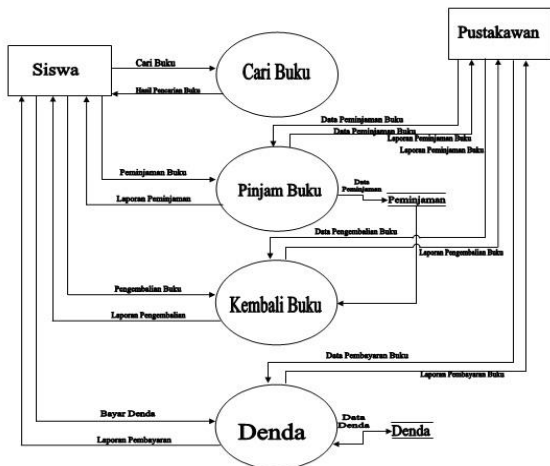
Pustakawan

Siswa

Cari Buku

Cari Buku

Hasil Pencarian Buku

Data Peminjaman Buku

Data Peminjaman Buku

Laporan Peminjaman Buku

Laporan Peminjaman Buku

Peminjaman Buku

Pinjam Buku

Data Peminjaman

Peminjaman

Laporan Peminjaman

Data Pengembalian Buku

Laporan Pengembalian Buku

Pengembalian Buku

Kembali Buku

Laporan Pengembalian

Data Pembayaran Buku

Laporan Pembayaran Buku

Bayar Denda

Denda

Data Denda

Denda

Laporan Pembayaran